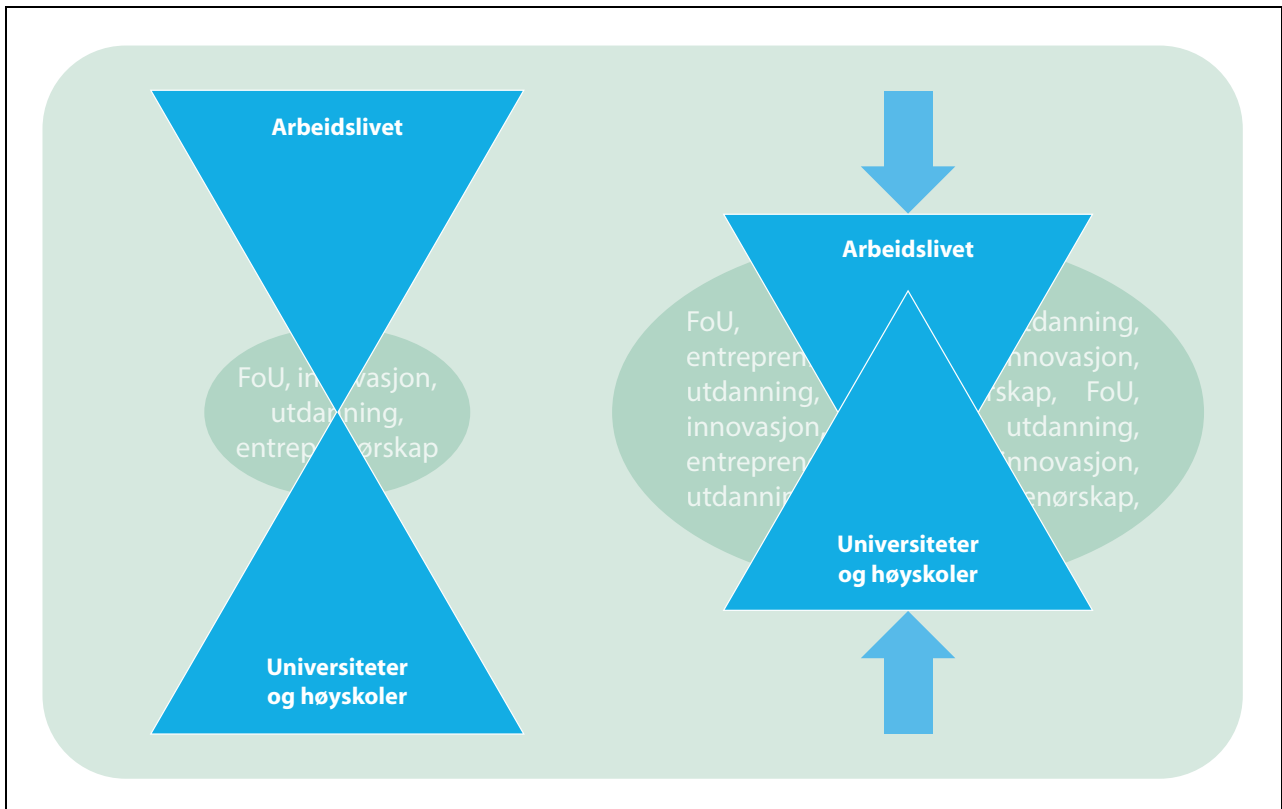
Arbeidslivet

FoU, in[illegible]vasjon, utdan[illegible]ning, entrep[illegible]ørskap

Universiteter og høyskoler

Arbeidslivet

FoU, entrepren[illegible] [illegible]tdanning, utdanning, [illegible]nnovasjon, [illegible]rskap, FoU, innovasjon, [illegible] utdanning, entrepren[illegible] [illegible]nnovasjon, utdannin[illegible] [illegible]enørskap,

Universiteter og høyskoler